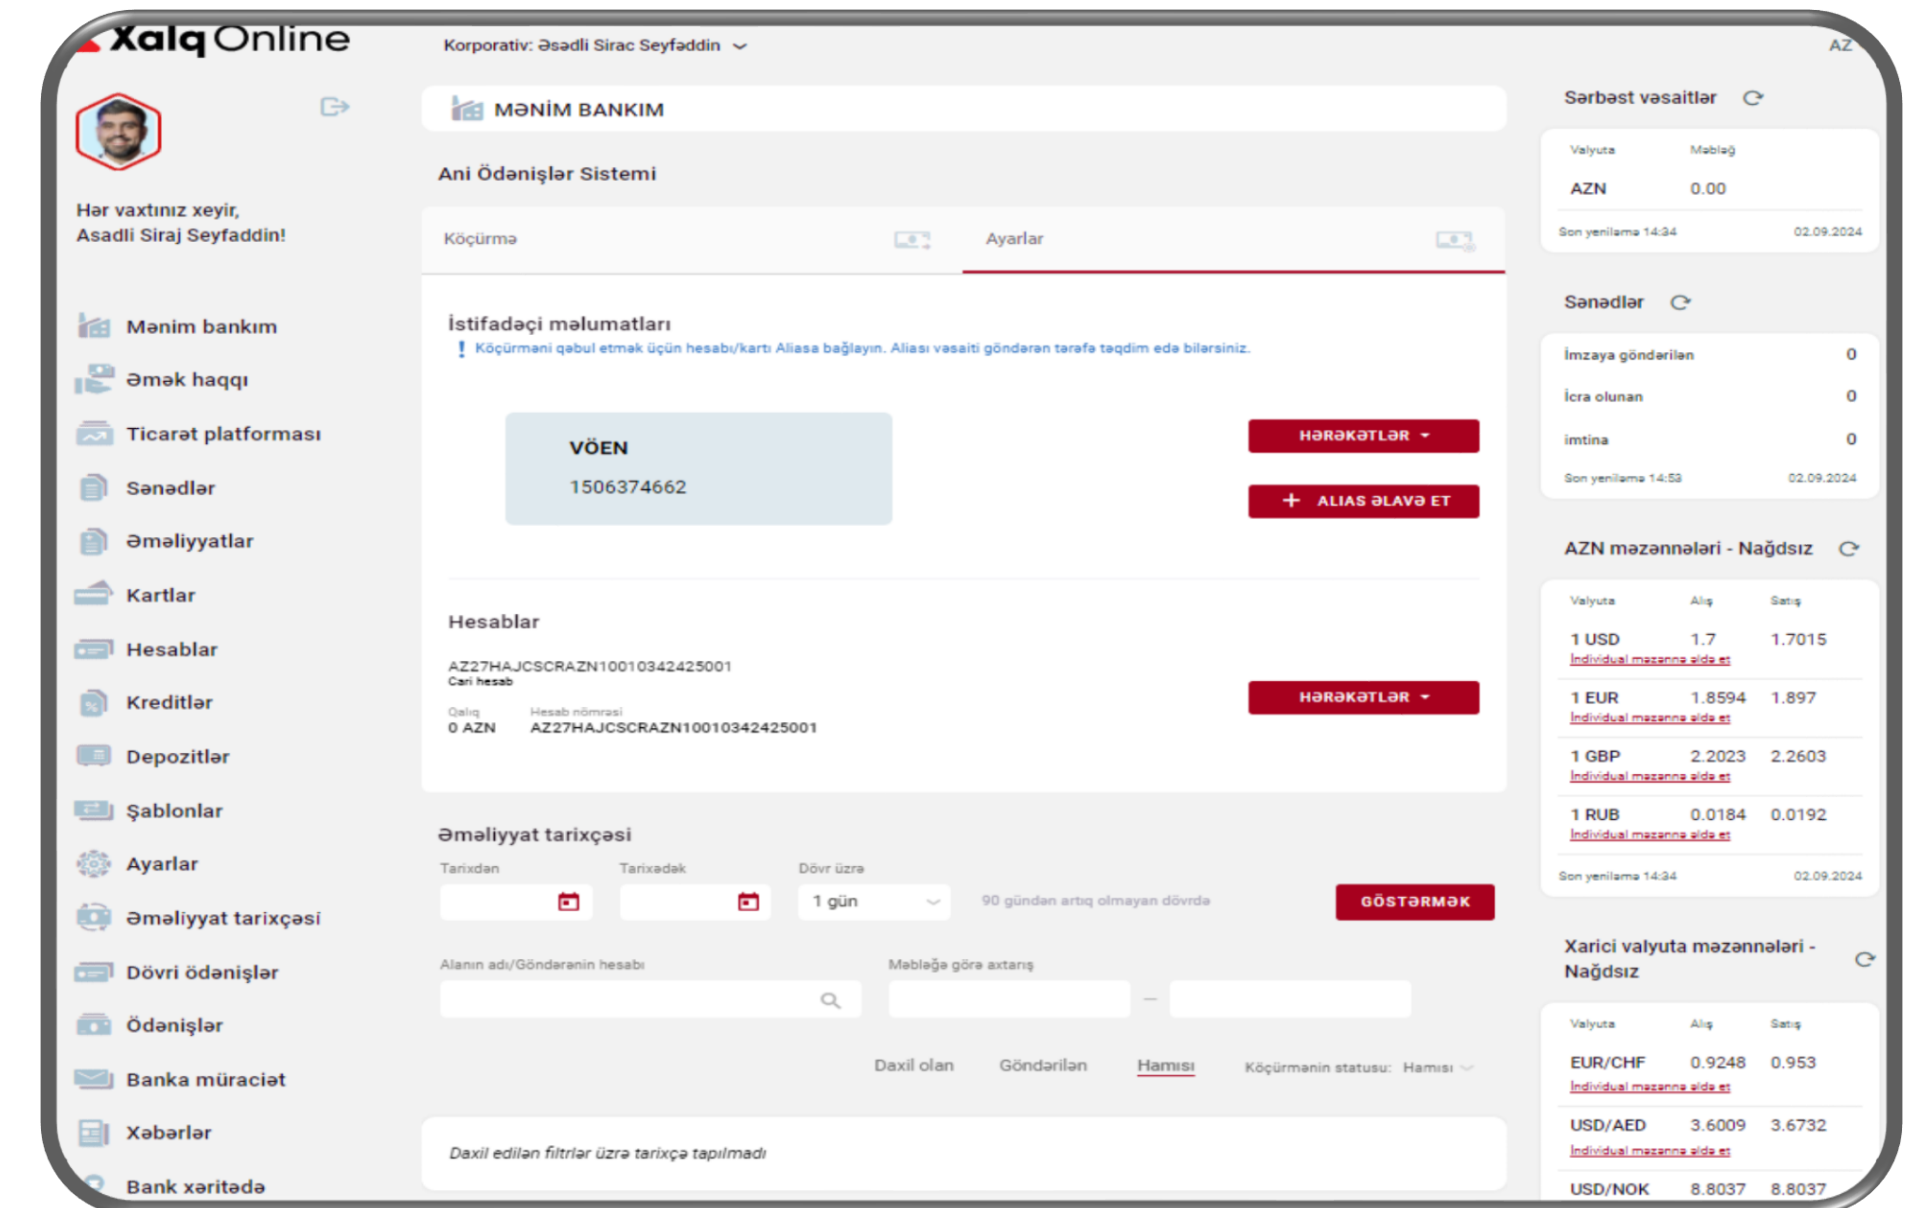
Xalq Online

Korporativ: Əsədli Sirac Seyfəddin

AZ

Hər vaxtınız xeyir,
Asadli Siraj Seyfaddin!

Mənim bankım
Əmək haqqı
Ticarət platforması
Sənədlər
Əməliyyatlar
Kartlar
Hesablar
Kreditlər
Depozitlər
Şablonlar
Ayarlar
Əməliyyat tarixçəsi
Dövri ödənişlər
Ödənişlər
Banka müraciət
Xəbərlər
Bank xəritədə

MƏNİM BANKIM

Ani Ödənişlər Sistemi

Köçürmə | Ayarlar

İstifadəçi məlumatları
! Köçürməni qəbul etmək üçün hesabı/kartı Aliasa bağlayın. Aliası vəsaiti göndərən tərəfə təqdim edə bilərsiniz.

VÖEN
1506374662

HƏRƏKƏTLƏR

+ ALIAS ƏLAVƏ ET

Hesablar

AZ27HAJCSCRAZN10010342425001
Cari hesab

Qalıq
0 AZN

Hesab nömrəsi
AZ27HAJCSCRAZN10010342425001

HƏRƏKƏTLƏR

Əməliyyat tarixçəsi

Tarixdən | Tarixədək | Dövr üzrə
1 gün
90 gündən artıq olmayan dövrdə
GÖSTƏRMƏK

Alanın adı/Göndərənin hesabı
Məbləğə görə axtarış

Daxil olan | Göndərilən | Hamısı | Köçürmənin statusu: Hamısı

Daxil edilən filtrlər üzrə tarixçə tapılmadı

Sərbəst vəsaitlər

| Valyuta | Məbləğ |
|---|---|
| AZN | 0.00 |

Son yenilənmə 14:34 02.09.2024

Sənədlər

| İmzaya göndərilən | 0 |
|---|---|
| İcra olunan | 0 |
| imtina | 0 |

Son yenilənmə 14:53 02.09.2024

AZN məzənnələri - Nağdsız

| Valyuta | Alış | Satış |
|---|---|---|
| 1 USD | 1.7 | 1.7015 |
| 1 EUR | 1.8594 | 1.897 |
| 1 GBP | 2.2023 | 2.2603 |
| 1 RUB | 0.0184 | 0.0192 |

İndividual məzənnə əldə et

Son yenilənmə 14:34 02.09.2024

Xarici valyuta məzənnələri - Nağdsız

| Valyuta | Alış | Satış |
|---|---|---|
| EUR/CHF | 0.9248 | 0.953 |
| USD/AED | 3.6009 | 3.6732 |
| USD/NOK | 8.8037 | 8.8037 |

İndividual məzənnə əldə et